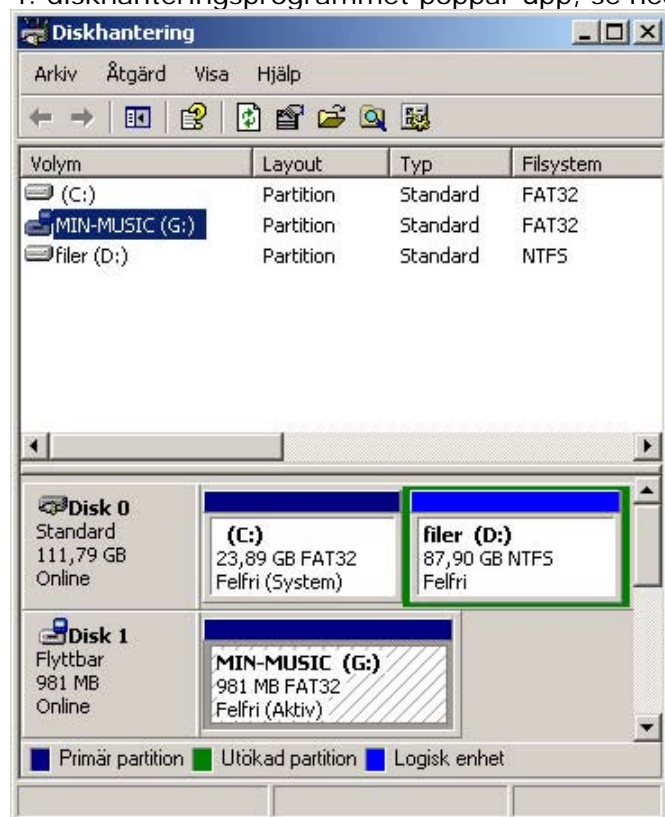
Diskhantering

Arkiv Åtgärd Visa Hjälp

| Volym | Layout | Typ | Filsystem |
|---|---|---|---|
| (C:) | Partition | Standard | FAT32 |
| MIN-MUSIC (G:) | Partition | Standard | FAT32 |
| filer (D:) | Partition | Standard | NTFS |

Disk 0
Standard
111,79 GB
Online

(C:)
23,89 GB FAT32
Felfri (System)

filer (D:)
87,90 GB NTFS
Felfri

Disk 1
Flyttbar
981 MB
Online

MIN-MUSIC (G:)
981 MB FAT32
Felfri (Aktiv)

Primär partition Utökad partition Logisk enhet